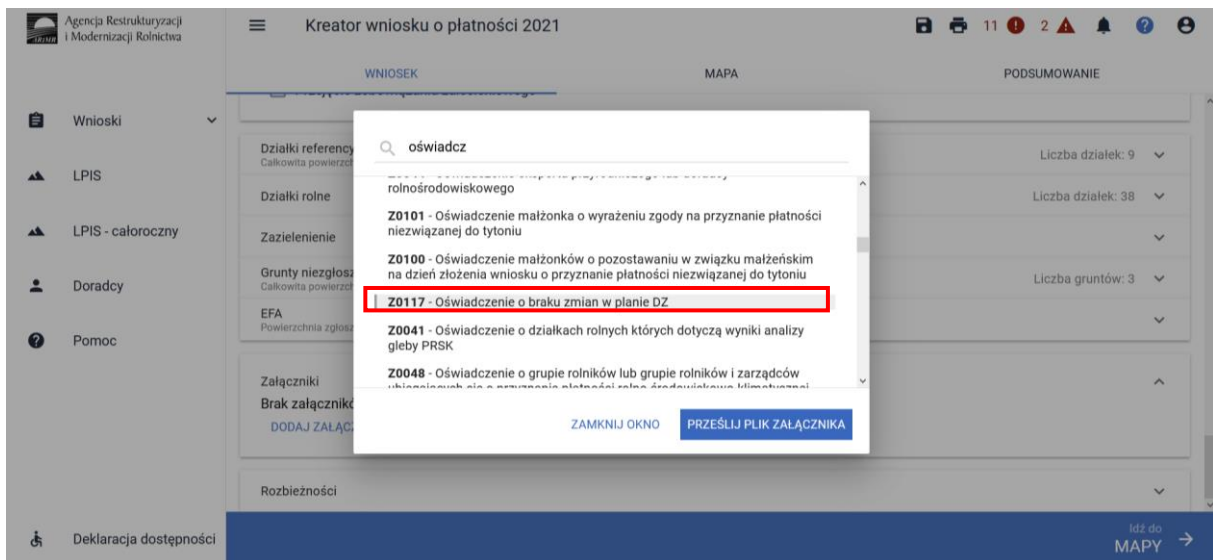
Agencja Restrukturyzacji i Modernizacji Rolnictwa

Kreator wniosku o płatności 2021

11 2

WNIOSEK
MAPA
PODSUMOWANIE

Wnioski
LPIS
LPIS - całoroczny
Doradcy
Pomoc

Działki referency
Całkowita powierzch
Liczba działek: 9

Działki rolne
Liczba działek: 38

Zazielenienie

Grunty niezgłosz
Całkowita powierzch
Liczba gruntów: 3

EFA
Powierzchnia zgłosz

Załączniki
Brak załącznikó
DODAJ ZAŁĄC

Rozbieżności

oświadcz

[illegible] rolnośrodowiskowego

Z0101 - Oświadczenie małżonka o wyrażeniu zgody na przyznanie płatności niezwiązanej do tytoniu

Z0100 - Oświadczenie małżonków o pozostawaniu w związku małżeńskim na dzień złożenia wniosku o przyznanie płatności niezwiązanej do tytoniu

Z0117 - Oświadczenie o braku zmian w planie DZ

Z0041 - Oświadczenie o działkach rolnych których dotyczą wyniki analizy gleby PRSK

Z0048 - Oświadczenie o grupie rolników lub grupie rolników i zarządców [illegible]

ZAMKNIJ OKNO
PRZEŚLIJ PLIK ZAŁĄCZNIKA

Deklaracja dostępności

Idź do
MAPY